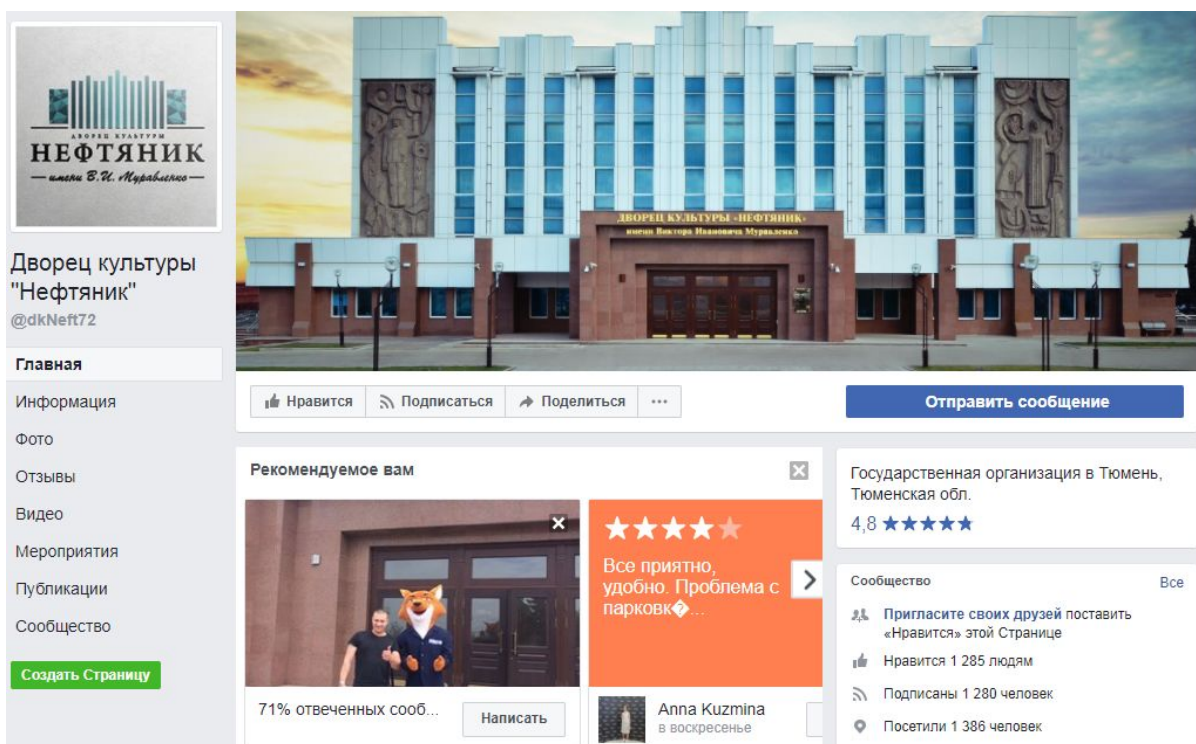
ДВОРЕЦ КУЛЬТУРЫ
НЕФТЯНИК
имени В.И. Муравленко

Дворец культуры "Нефтяник"
@dkNeft72

Главная
Информация
Фото
Отзывы
Видео
Мероприятия
Публикации
Сообщество

Создать Страницу

ДВОРЕЦ КУЛЬТУРЫ «НЕФТЯНИК»
имени Виктора Ивановича Муравленко

Нравится
Подписаться
Поделиться
···

Отправить сообщение

Рекомендуемое вам

71% отвеченных сооб...
Написать

★★★★★
Все приятно, удобно. Проблема с парковк�...

Anna Kuzmina
в воскресенье

Государственная организация в Тюмень, Тюменская обл.
4,8 ★★★★★

Сообщество
Все

Пригласите своих друзей поставить «Нравится» этой Странице
Нравится 1 285 людям
Подписаны 1 280 человек
Посетили 1 386 человек